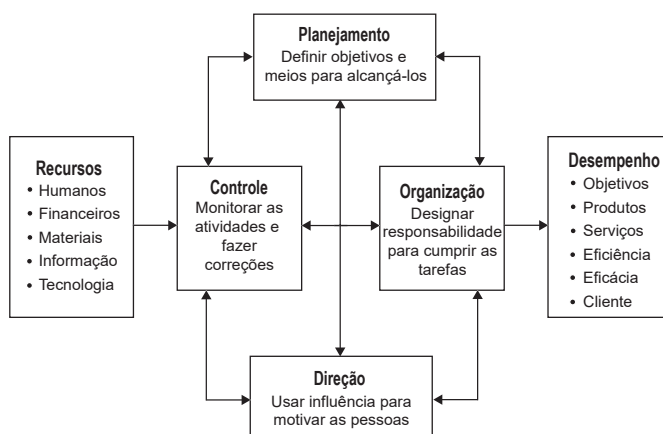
Planejamento
Definir objetivos e meios para alcançá-los

Recursos
• Humanos
• Financeiros
• Materiais
• Informação
• Tecnologia

Controle
Monitorar as atividades e fazer correções

Organização
Designar responsabilidade para cumprir as tarefas

Desempenho
• Objetivos
• Produtos
• Serviços
• Eficiência
• Eficácia
• Cliente

Direção
Usar influência para motivar as pessoas